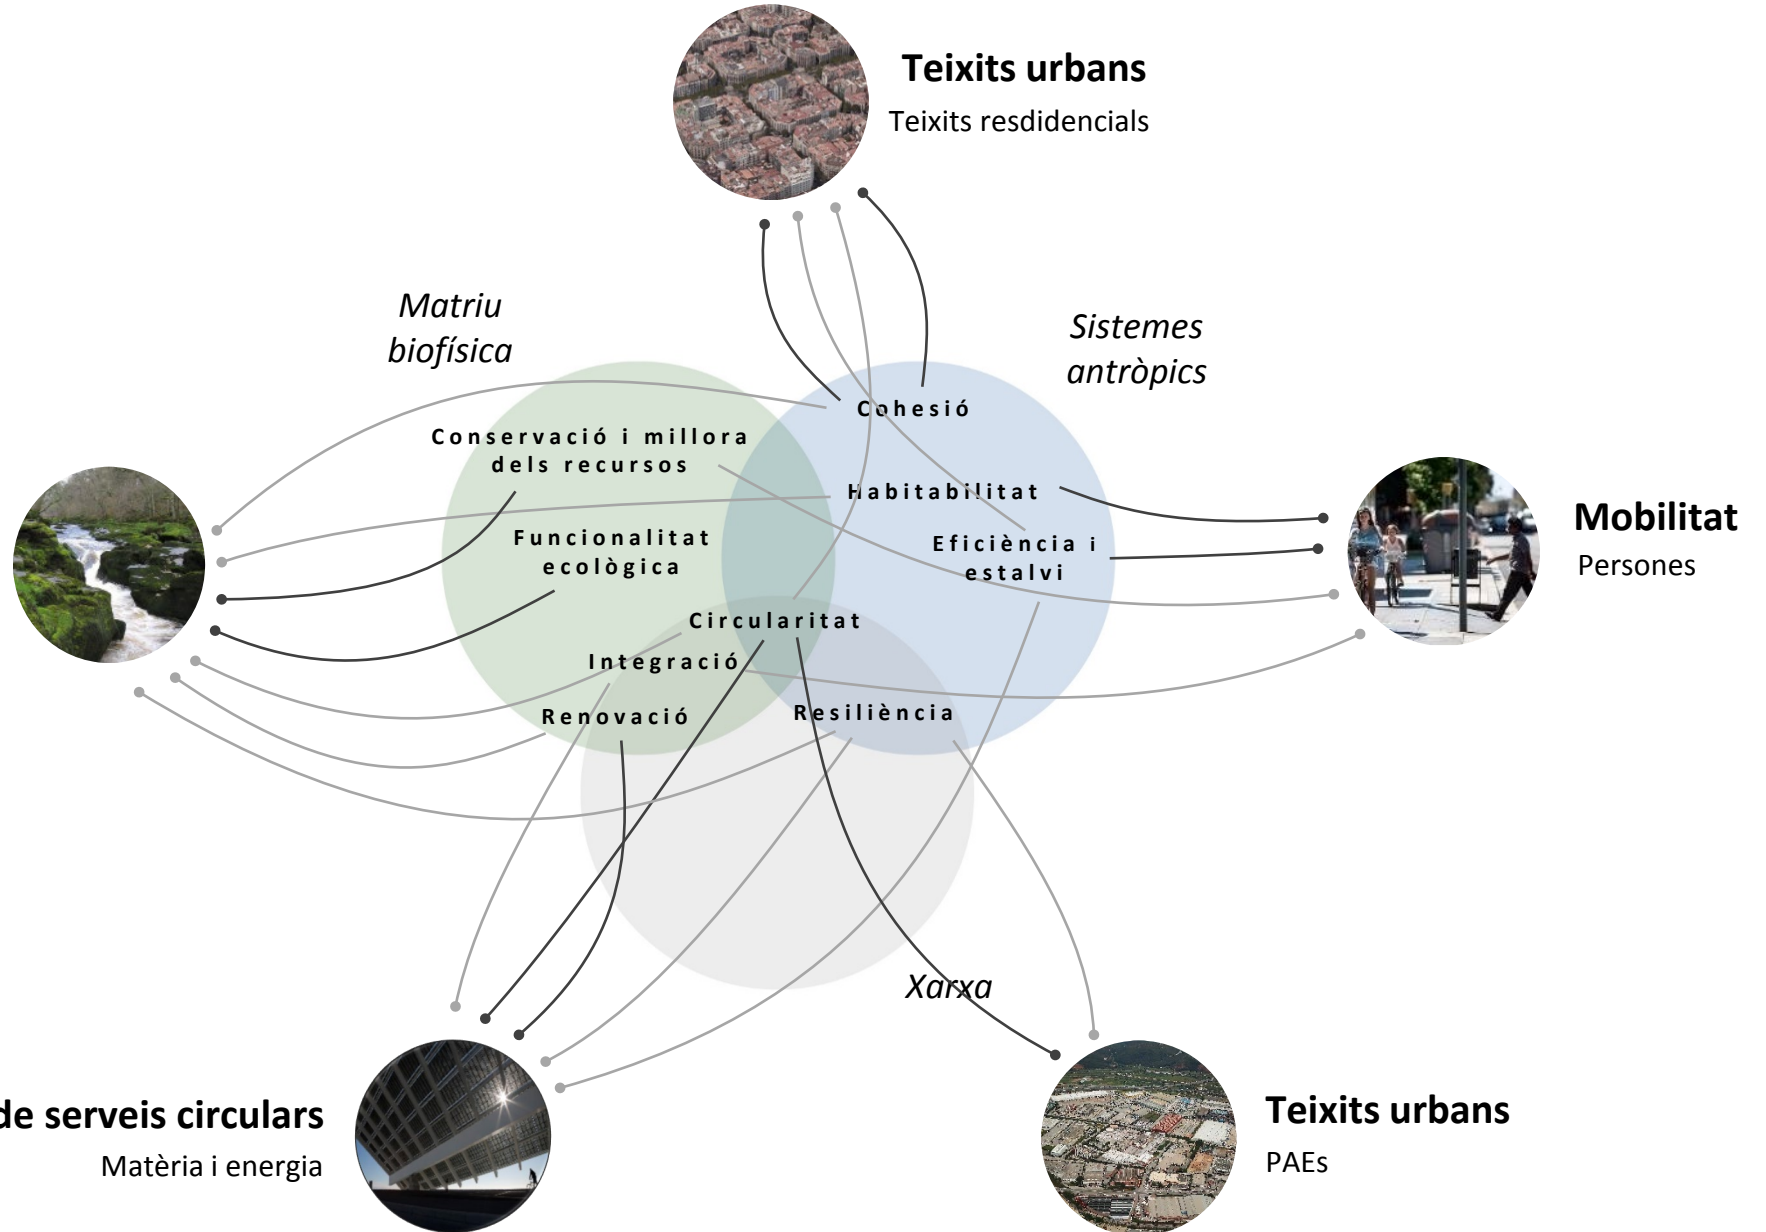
Teixits urbans
Teixits resdidencials

Matriu biofísica

Sistemes antròpics

Cohesió

Conservació i millora dels recursos

Habitabilitat

Mobilitat
Persones

Funcionalitat ecològica

Eficiència i estalvi

Circularitat

Integració

Renovació

Resiliència

Xarxa

de serveis circulars
Matèria i energia

Teixits urbans
PAEs